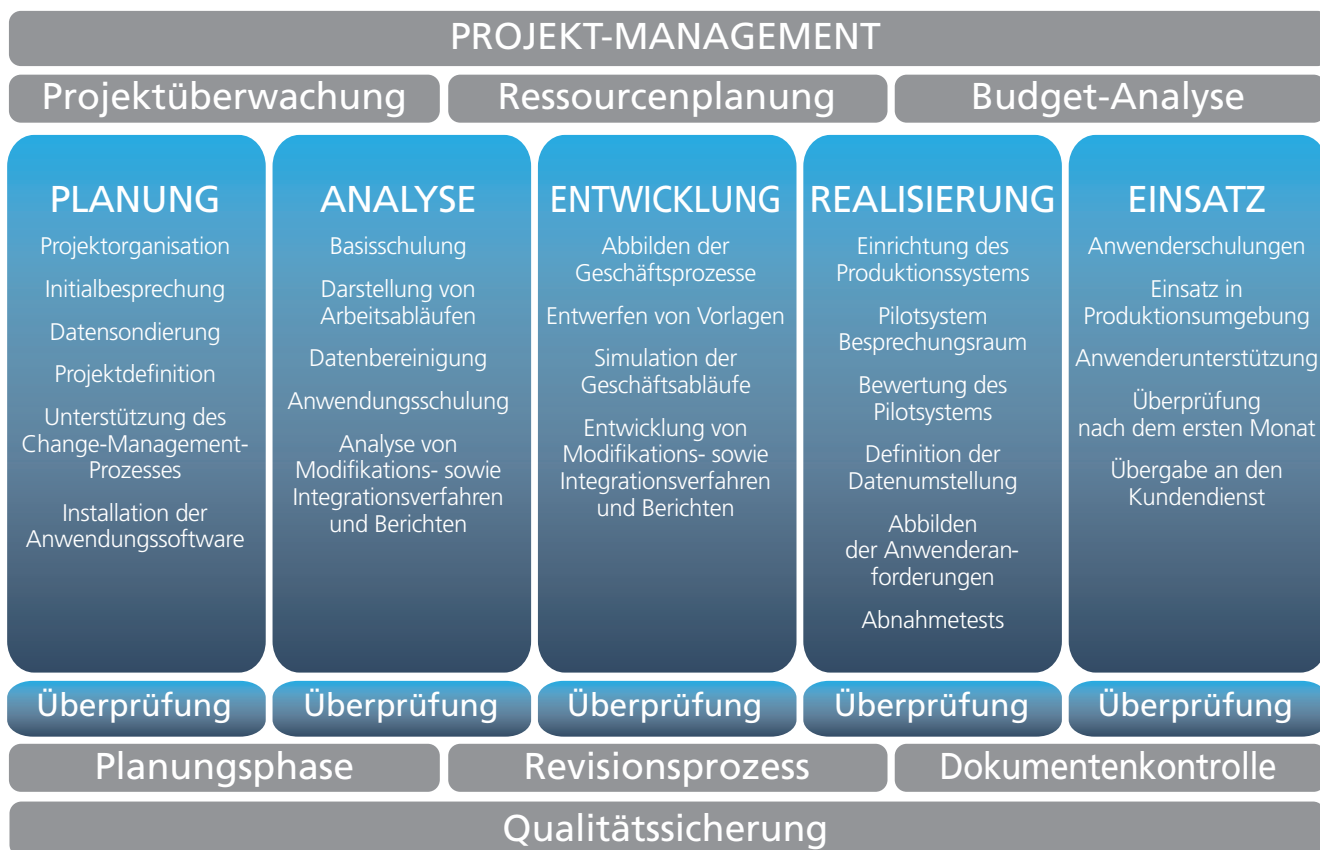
PROJEKT-MANAGEMENT

Projektüberwachung

Ressourcenplanung

Budget-Analyse

PLANUNG

Projektorganisation

Initialbesprechung

Datensondierung

Projektdefinition

Unterstützung des Change-Management-Prozesses

Installation der Anwendungssoftware

ANALYSE

Basisschulung

Darstellung von Arbeitsabläufen

Datenbereinigung

Anwendungsschulung

Analyse von Modifikations- sowie Integrationsverfahren und Berichten

ENTWICKLUNG

Abbilden der Geschäftsprozesse

Entwerfen von Vorlagen

Simulation der Geschäftsabläufe

Entwicklung von Modifikations- sowie Integrationsverfahren und Berichten

REALISIERUNG

Einrichtung des Produktionssystems

Pilotsystem Besprechungsraum

Bewertung des Pilotsystems

Definition der Datenumstellung

Abbilden der Anwenderanforderungen

Abnahmetests

EINSATZ

Anwenderschulungen

Einsatz in Produktionsumgebung

Anwenderunterstützung

Überprüfung nach dem ersten Monat

Übergabe an den Kundendienst

Überprüfung

Überprüfung

Überprüfung

Überprüfung

Überprüfung

Planungsphase

Revisionsprozess

Dokumentenkontrolle

Qualitätssicherung